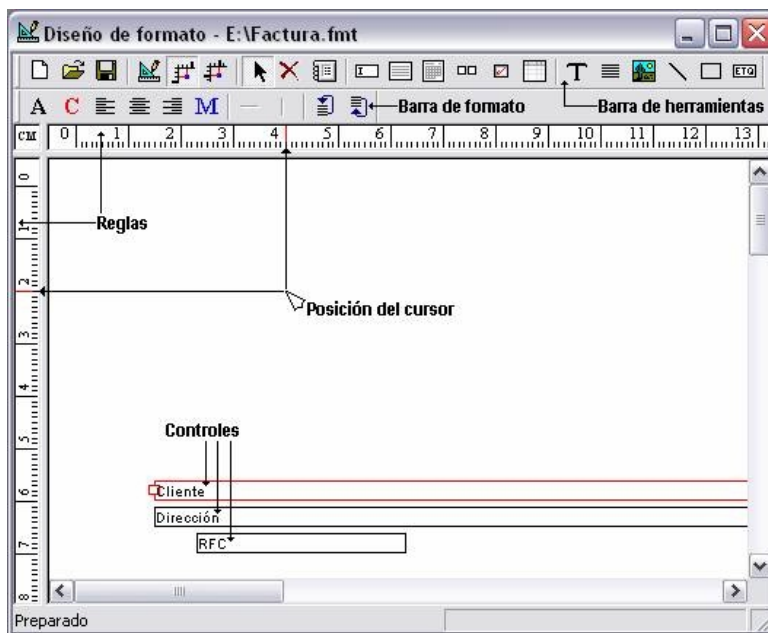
Diseño de formato - E:\Factura.fmt

A C M

Barra de formato

Barra de herramientas

CM 0 1 2 3 4 5 6 7 8 9 10 11 12 13

0 1 2 3 4 5 6 7 8

Reglas

Posición del cursor

Controles

Cliente

Dirección

RFC

Preparado